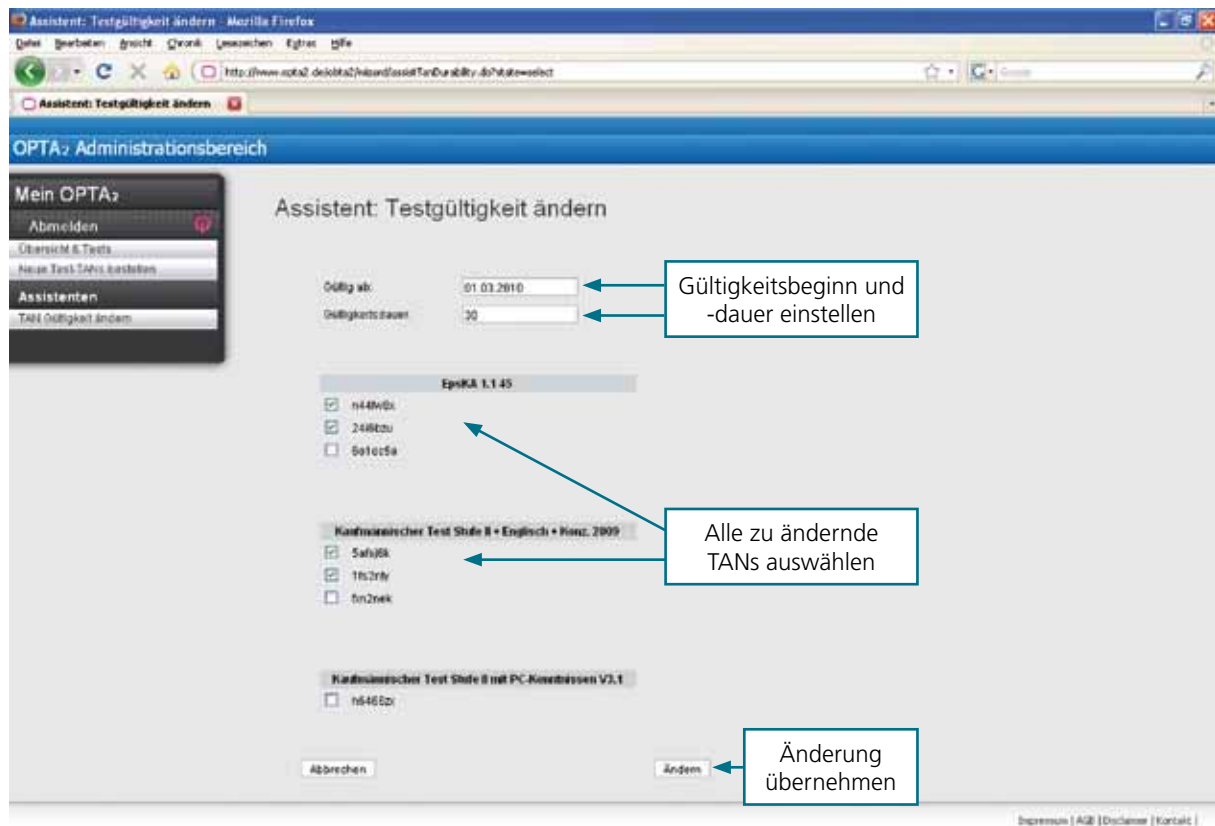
Assistent: Testgültigkeit ändern - Mozilla Firefox

Datei Bearbeiten Ansicht Chronik Lesezeichen Extras Hilfe

http://www.opta2.de/obta2/wizard/assistTanDurability.do?state=select

Google

Assistent: Testgültigkeit ändern

OPTA₂ Administrationsbereich

Mein OPTA₂

Abmelden

Übersicht & Tests

Neue Test-TANs bestellen

Assistenten

TAN Gültigkeit ändern

Assistent: Testgültigkeit ändern

Gültig ab: 01.03.2010

Gültigkeitsdauer: 30

Gültigkeitsbeginn und -dauer einstellen

EpsKA 1.1.45

n44fw8x

24i6bzu

6a1cz5a

Alle zu ändernde TANs auswählen

Kaufmännischer Test Stufe II + Englisch + Konz. 2009

5afsj6k

1fs2nly

fxn2nek

Kaufmännischer Test Stufe II mit PC-Kenntnissen V3.1

n6465zr

Abbrechen

Ändern

Änderung übernehmen

Impressum | AGB | Disclaimer | Kontakt |